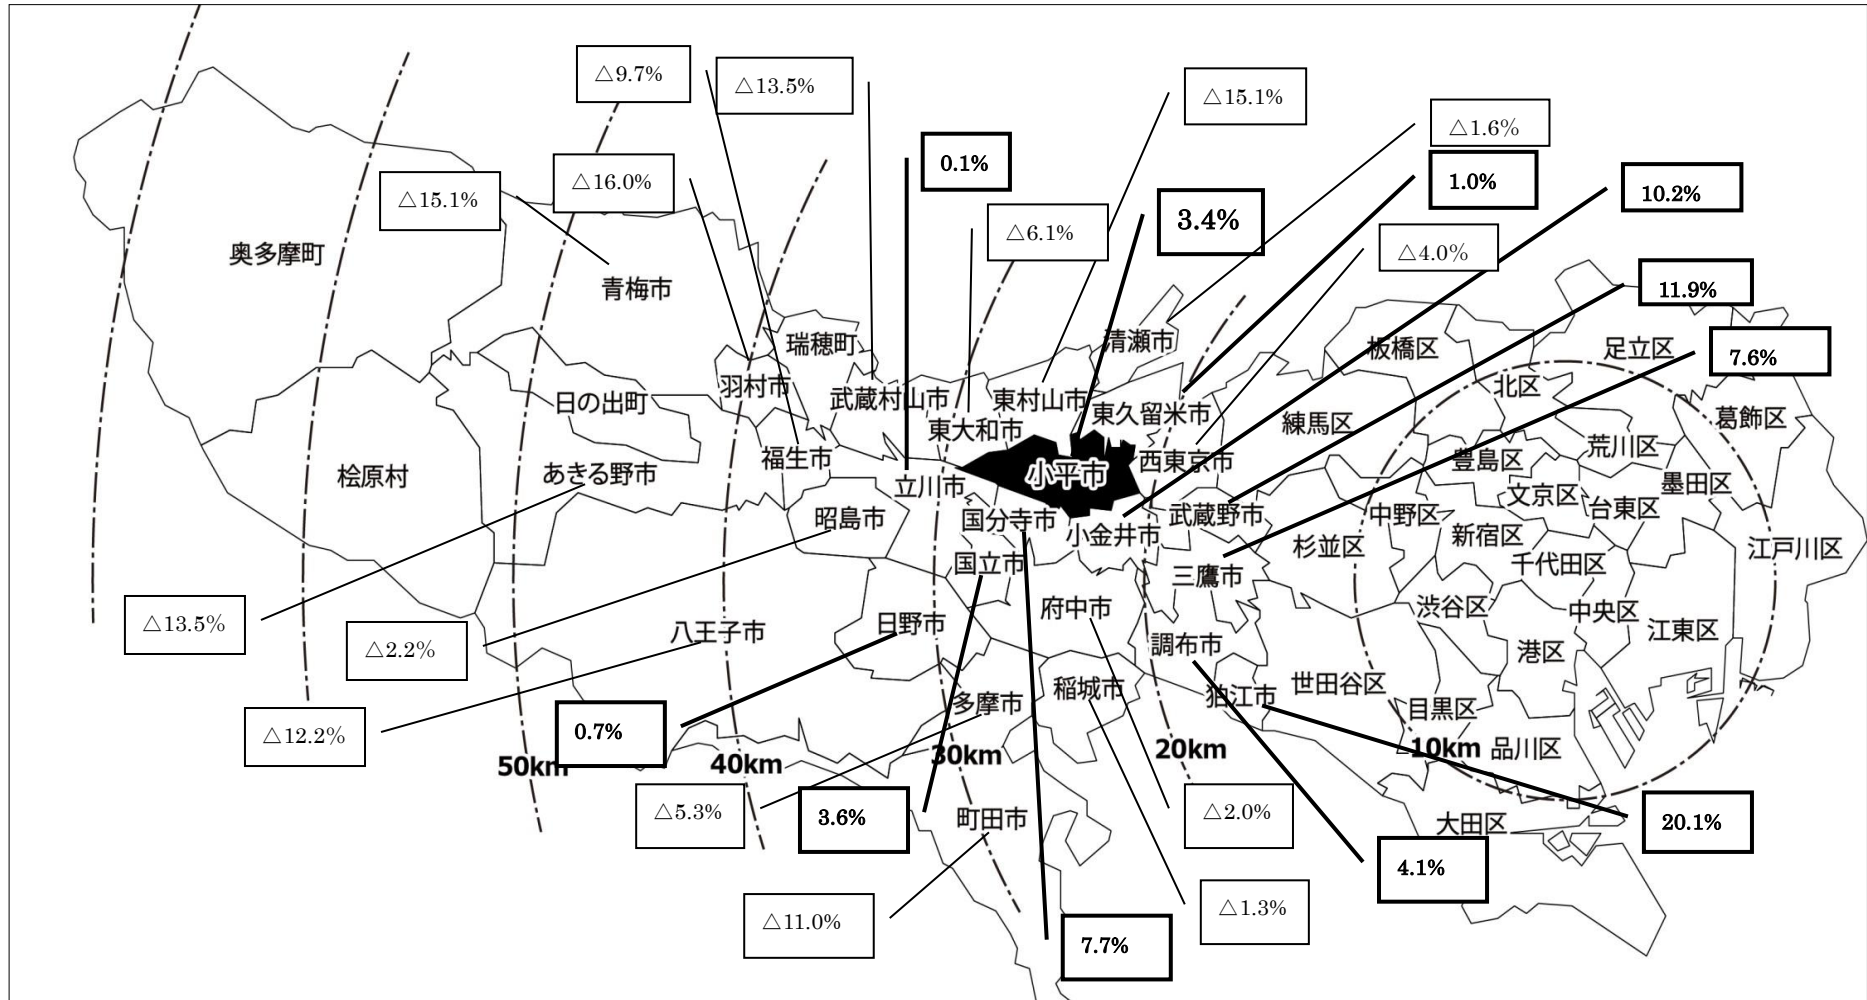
△9.7%
△13.5%
△15.1%
△1.6%
0.1%
1.0%
10.2%
△16.0%
△15.1%
3.4%
△6.1%
△4.0%
11.9%
奥多摩町
青梅市
7.6%
瑞穂町
清瀬市
板橋区
足立区
羽村市
武蔵村山市
東村山市
北区
日の出町
東久留米市
葛飾区
東大和市
練馬区
荒川区
福生市
小平市
西東京市
豊島区
檜原村
墨田区
あきる野市
立川市
文京区
台東区
昭島市
国分寺市
武蔵野市
中野区
小金井市
新宿区
杉並区
江戸川区
国立市
千代田区
三鷹市
△13.5%
渋谷区
中央区
府中市
△2.2%
日野市
八王子市
江東区
港区
調布市
世田谷区
狛江市
稲城市
目黒区
△12.2%
0.7%
多摩市
10km
品川区
50km
40km
30km
20km
△5.3%
3.6%
△2.0%
20.1%
町田市
大田区
4.1%
△11.0%
△1.3%
7.7%